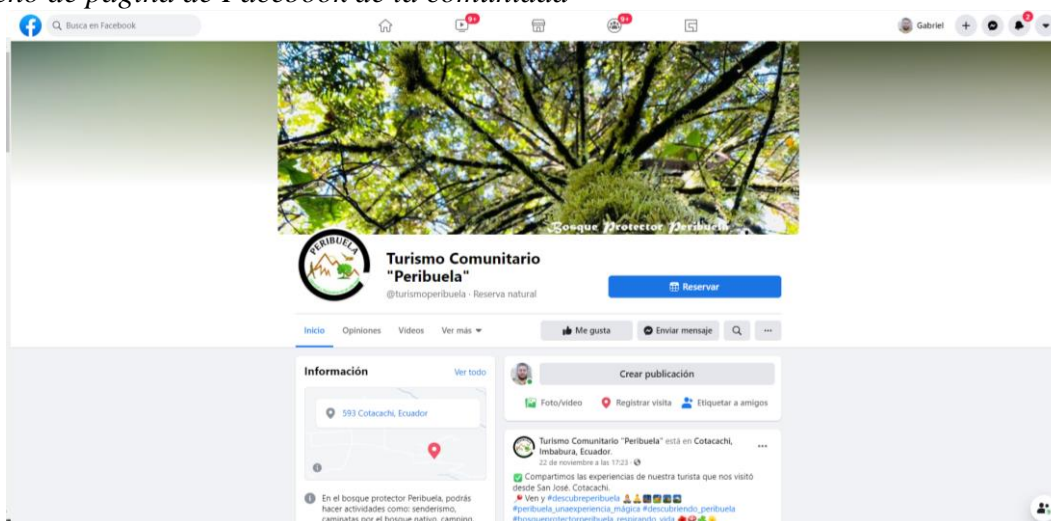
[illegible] de página de Facebook de la comunidad

Busca en Facebook

9+

9+

Gabriel

2

Bosque Protector Peribuela

PERIBUELA

Turismo Comunitario "Peribuela"

@turismoperibuela · Reserva natural

Reservar

Inicio Opiniones Videos Ver más

Me gusta Enviar mensaje ···

Información Ver todo

593 Cotacachi, Ecuador

En el bosque protector Peribuela, podrás hacer actividades como: senderismo, caminatas por el bosque nativo, camping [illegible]

Crear publicación

Foto/video Registrar visita Etiquetar a amigos

Turismo Comunitario "Peribuela" está en Cotacachi, Imbabura, Ecuador.

22 de noviembre a las 17:23 ·

Compartimos las experiencias de nuestra turista que nos visitó desde San José. Cotacachi.

Ven y #descubreperibuela

#peribuela_unaexperiencia_mágica #descubriendo_peribuela

#bosqueprotectorperibuela_respirando_vida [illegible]